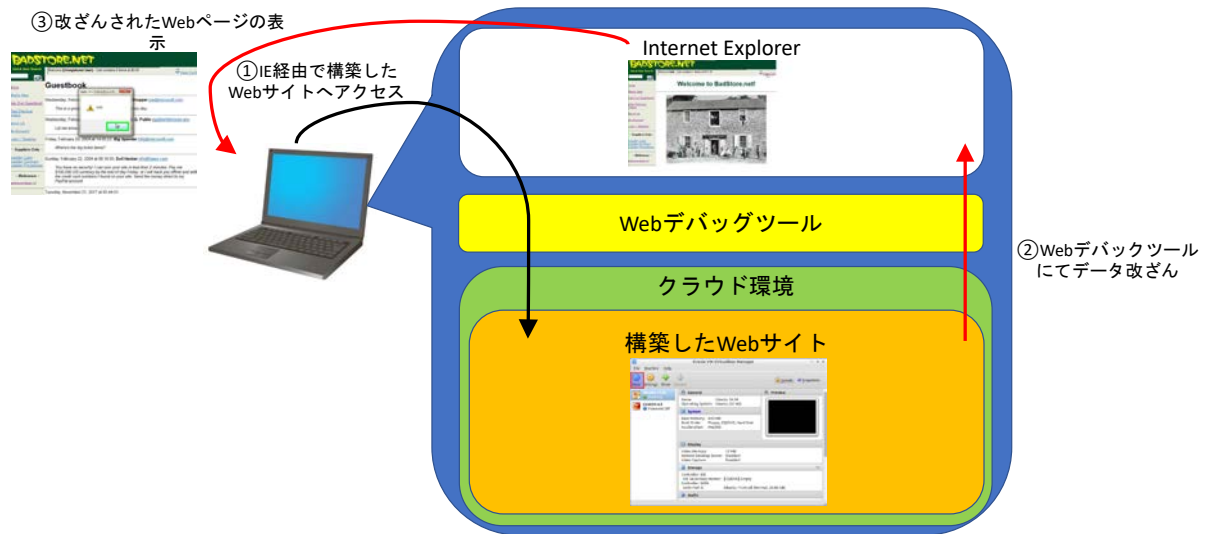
③改ざんされたWebページの表示

BADSTORE.NET

Guestbook

①IE経由で構築したWebサイトへアクセス

Internet Explorer

BADSTORE.NET

Welcome to BadStore.net!

Webデバッグツール

②Webデバックツールにてデータ改ざん

クラウド環境

構築したWebサイト